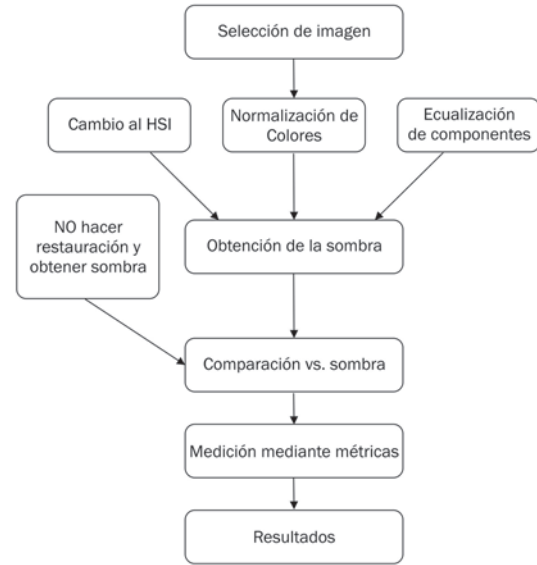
Selección de imagen

Cambio al HSI

Normalización de Colores

Ecualización de componentes

NO hacer restauración y obtener sombra

Obtención de la sombra

Comparación vs. sombra

Medición mediante métricas

Resultados